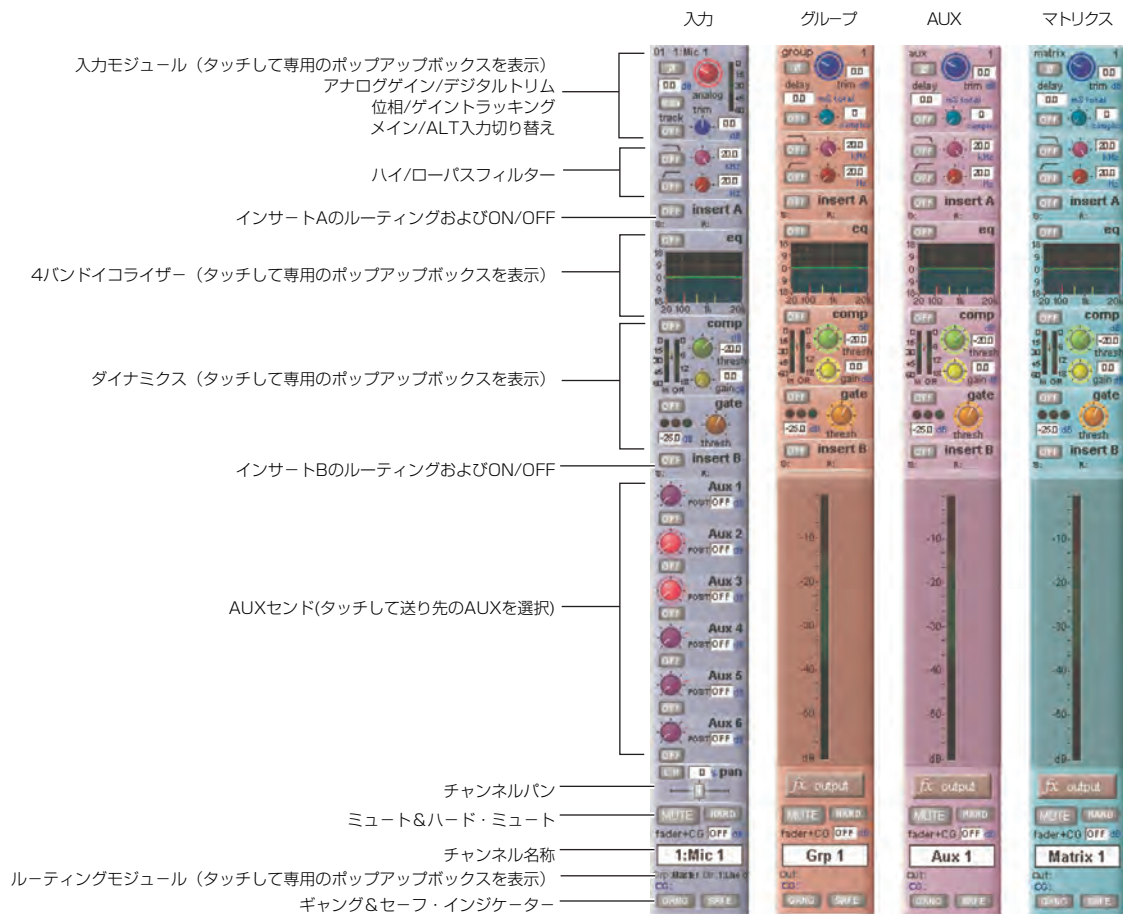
入力

グループ

AUX

マトリクス

入力モジュール（タッチして専用のポップアップボックスを表示）
アナログゲイン/デジタルトリム
位相/ゲイントラッキング
メイン/ALT入力切り替え

ハイ/ローパスフィルター

インサートAのルーティングおよびON/OFF

4バンドイコライザー（タッチして専用のポップアップボックスを表示）

ダイナミクス（タッチして専用のポップアップボックスを表示）

インサートBのルーティングおよびON/OFF

AUXセンド(タッチして送り先のAUXを選択)

チャンネルパン

ミュート&ハード・ミュート

チャンネル名称

ルーティングモジュール（タッチして専用のポップアップボックスを表示）

ギャング&セーフ・インジケーター

01 1:Mic 1
analog
trim
track
OFF
OFF
OFF
insert A
OFF
eq
20 100 1k 20k
OFF
comp
thresh
gain
OFF
gate
-25.0 dB
thresh
OFF
insert B
Aux 1
POST OFF
Aux 2
POST OFF
Aux 3
POST OFF
Aux 4
POST OFF
Aux 5
POST OFF
Aux 6
POST OFF
0 pan
MUTE HARD
fader+CG OFF
1:Mic 1
GANG SAFE

group 1
delay
trim
OFF
insert A
eq
comp
gate
insert B
-10
-20
-30
-40
-50
fx output
MUTE HARD
fader+CG OFF
Grp 1
GANG SAFE

aux 1
delay
trim
insert A
eq
comp
gate
insert B
-10
-20
-30
-40
-50
fx output
MUTE HARD
fader+CG OFF
Aux 1
GANG SAFE

matrix 1
delay
trim
insert A
eq
comp
gate
insert B
-10
-20
-30
-40
-50
fx output
MUTE HARD
fader+CG OFF
Matrix 1
GANG SAFE